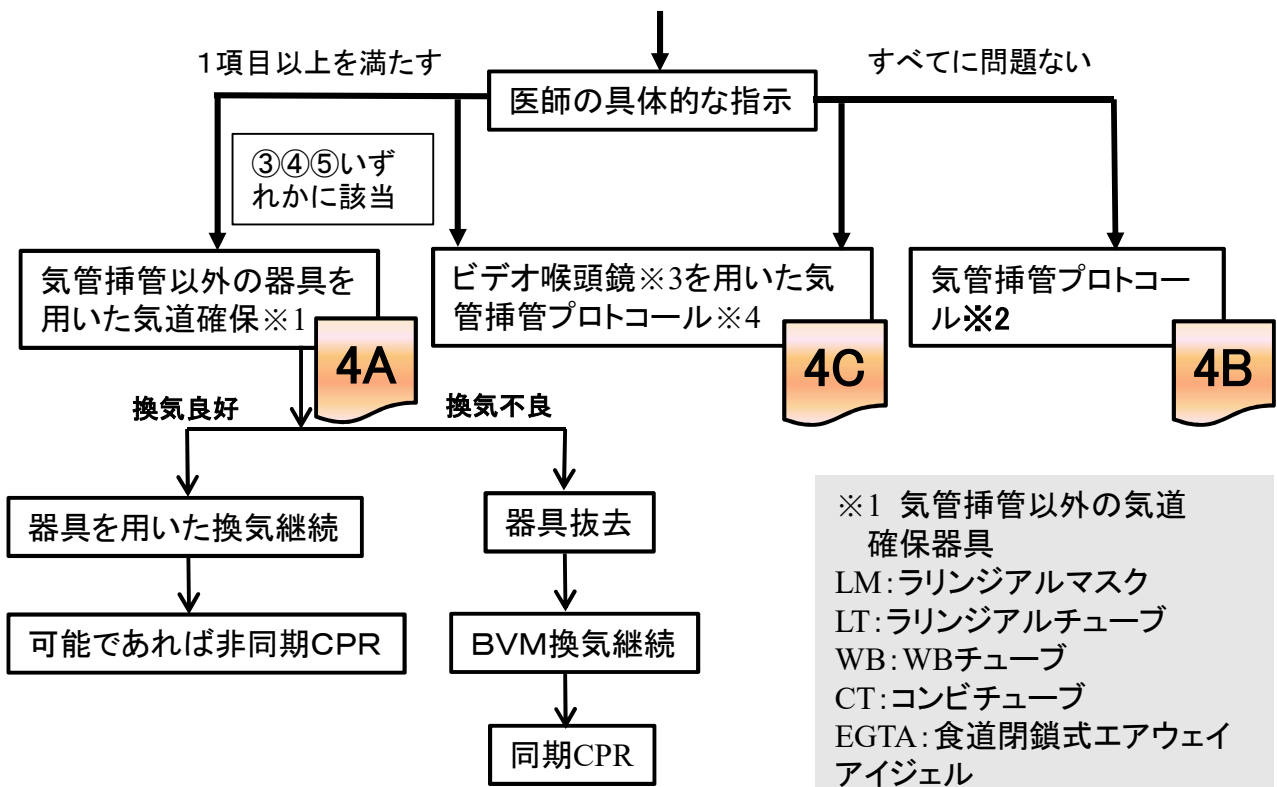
1項目以上を満たす

医師の具体的な指示

すべてに問題ない

③④⑤いずれかに該当

気管挿管以外の器具を用いた気道確保※1

4A

ビデオ喉頭鏡※3を用いた気管挿管プロトコール※4

4C

気管挿管プロトコール※2

4B

換気良好

換気不良

器具を用いた換気継続

可能であれば非同期CPR

器具抜去

BVM換気継続

同期CPR

※1 気管挿管以外の気道確保器具
LM:ラリンジアルマスク
LT:ラリンジアルチューブ
WB:WBチューブ
CT:コンビチューブ
EGTA:食道閉鎖式エアウェイ
アイジェル